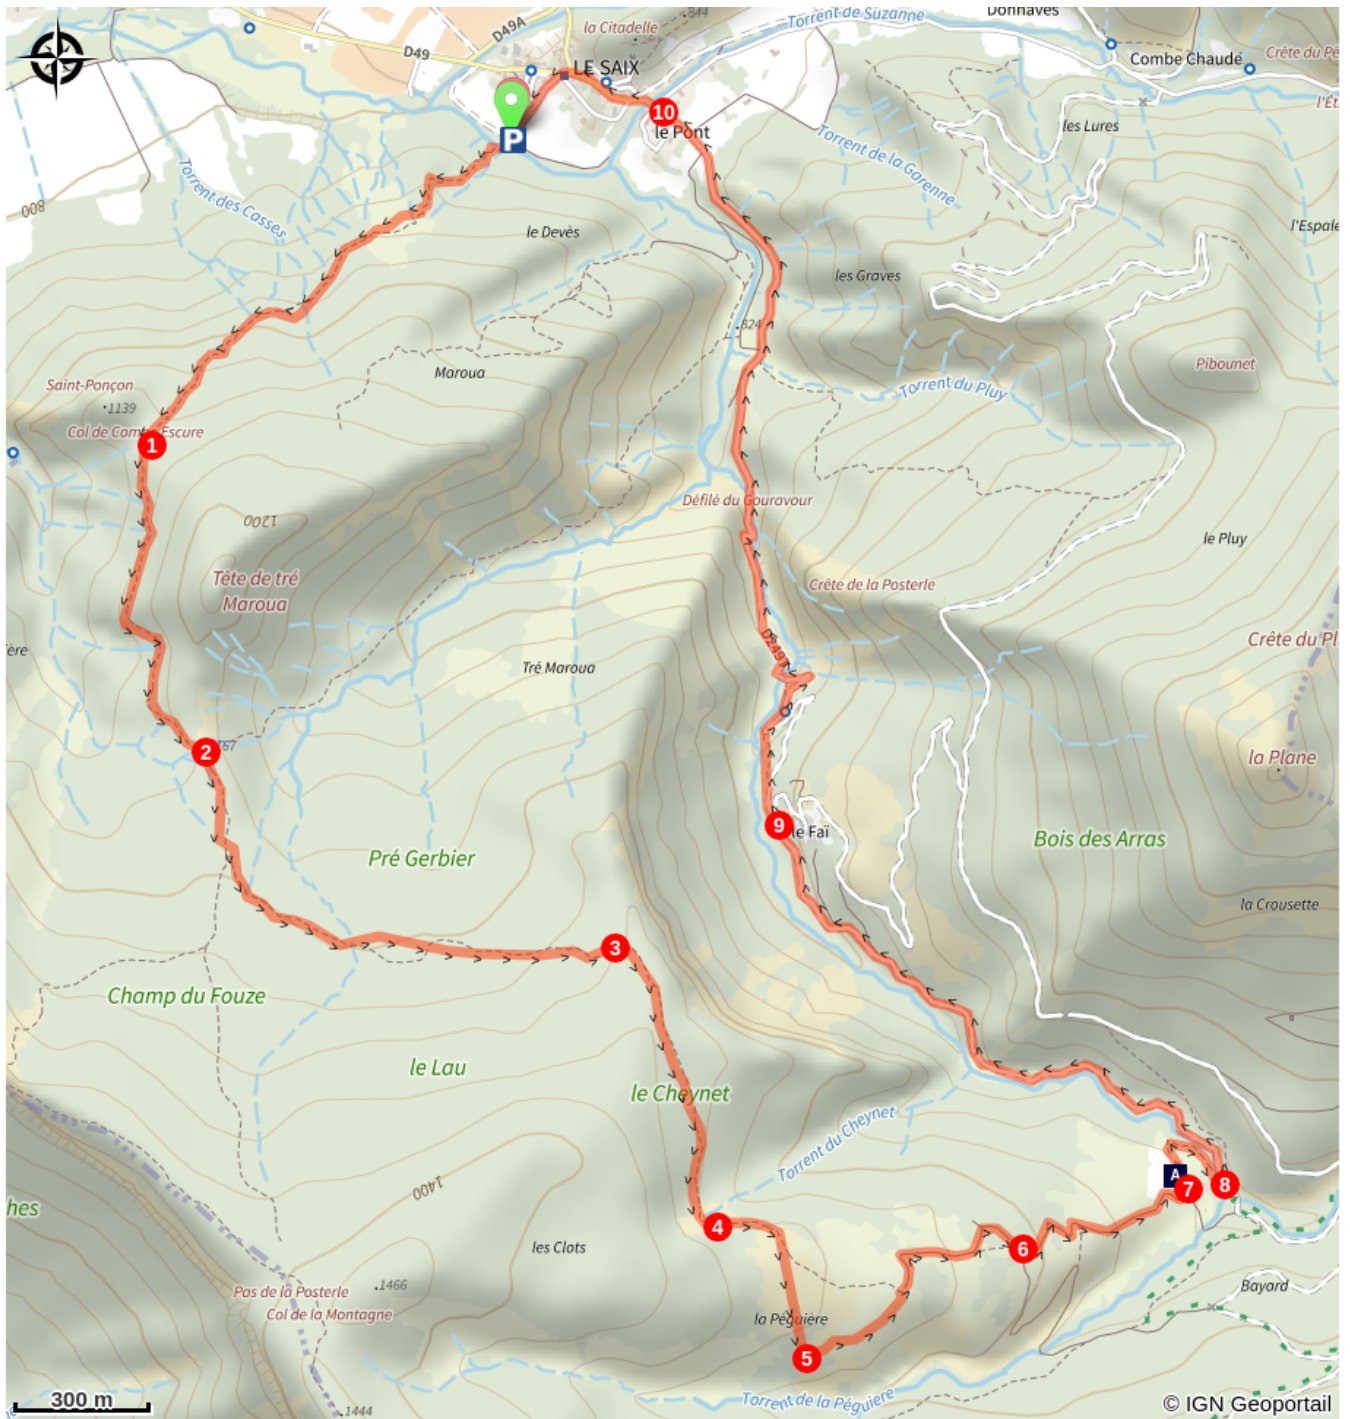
Donnaves
la Citadelle
844
Torrent de Suzanne
D49A
D49
LE SAIX
Combe Chaudé
Crête du Pe
l'Ét
P
10
le Pont
les Lures
Torrent de la Garenne
Torrent des Casses
800
le Devès
les Graves
l'Espale
824
Maroua
Pibounet
Torrent du Pluy
Saint-Ponçon
1139
Col de Comb Escure
1
Défilé du Gouravour
le Pluy
1200
Tête de tré Maroua
Crête de la Posterle
ère
Crête du Pl
Tré Maroua
D49
la Plane
2
67
9
le Faï
Bois des Arras
Pré Gerbier
la Crousette
3
Champ du Fouze
le Lau
le Cheynet
Torrent du Cheynet
A
7
8
hes
1400
4
les Clots
6
Bayard
Pas de la Posterle
1466
Col de la Montagne
la Péguière
5
300 m
1444
Torrent de la Péguière
© IGN Geoportail